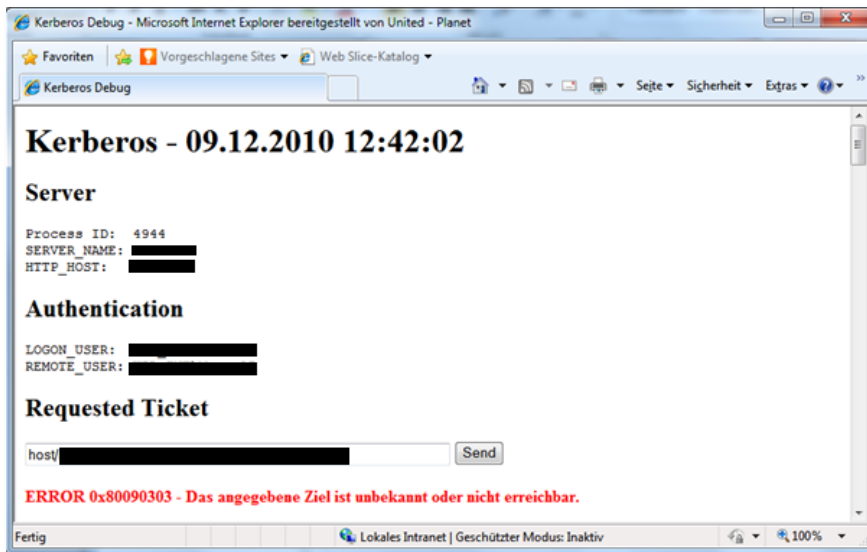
Kerberos Debug - Microsoft Internet Explorer bereitgestellt von United - Planet

Favoriten | Vorgeschlagene Sites ▾ | Web Slice-Katalog ▾

Kerberos Debug

Seite ▾ Sicherheit ▾ Extras ▾

Kerberos - 09.12.2010 12:42:02

Server

Process ID: 4944
SERVER_NAME: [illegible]
HTTP_HOST: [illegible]

Authentication

LOGON_USER: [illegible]
REMOTE_USER: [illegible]

Requested Ticket

host/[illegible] Send

ERROR 0x80090303 - Das angegebene Ziel ist unbekannt oder nicht erreichbar.

Fertig | Lokales Intranet | Geschützter Modus: Inaktiv | 100% ▾